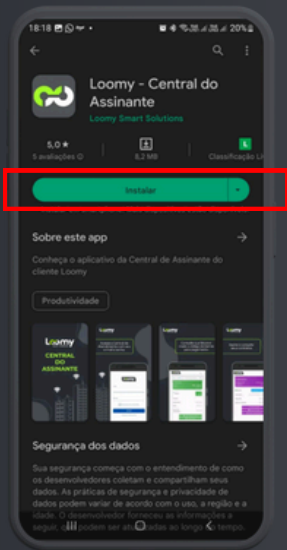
18:18 20%

Loomy - Central do Assinante
Loomy Smart Solutions

5,0 ★
5 avaliações

5,2 MB

L
Classificação Li

Instalar

Sobre este app

Conheça o aplicativo da Central de Assinante do cliente Loomy

Produtividade

Loomy
CENTRAL DO ASSINANTE

Loomy

Loomy

Loomy

Segurança dos dados

Sua segurança começa com o entendimento de como os desenvolvedores coletam e compartilham seus dados. As práticas de segurança e privacidade de dados podem variar de acordo com o uso, a região e a idade. O desenvolvedor forneceu as informações a seguir, que podem ser atualizadas ao longo do tempo.